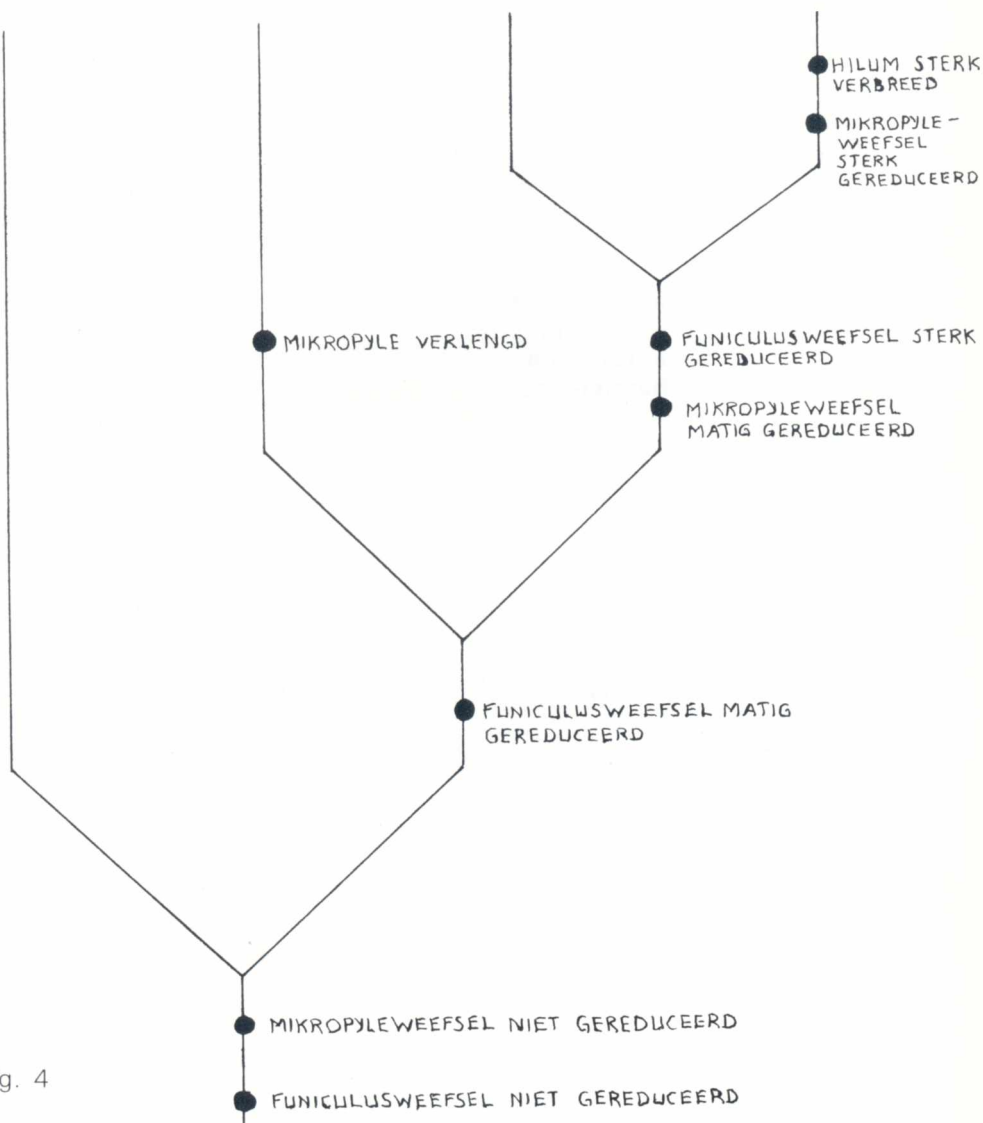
HILUM STERK VERBREED

MIKROPYLE-WEEFSEL STERK GEREDUCEERD

MIKROPYLE VERLENGD

FUNICULUSWEEFSEL STERK GEREDUCEERD

MIKROPYLEWEEFSEL MATIG GEREDUCEERD

FUNICULUSWEEFSEL MATIG GEREDUCEERD

MIKROPYLEWEEFSEL NIET GEREDUCEERD

g. 4

FUNICULUSWEEFSEL NIET GEREDUCEERD